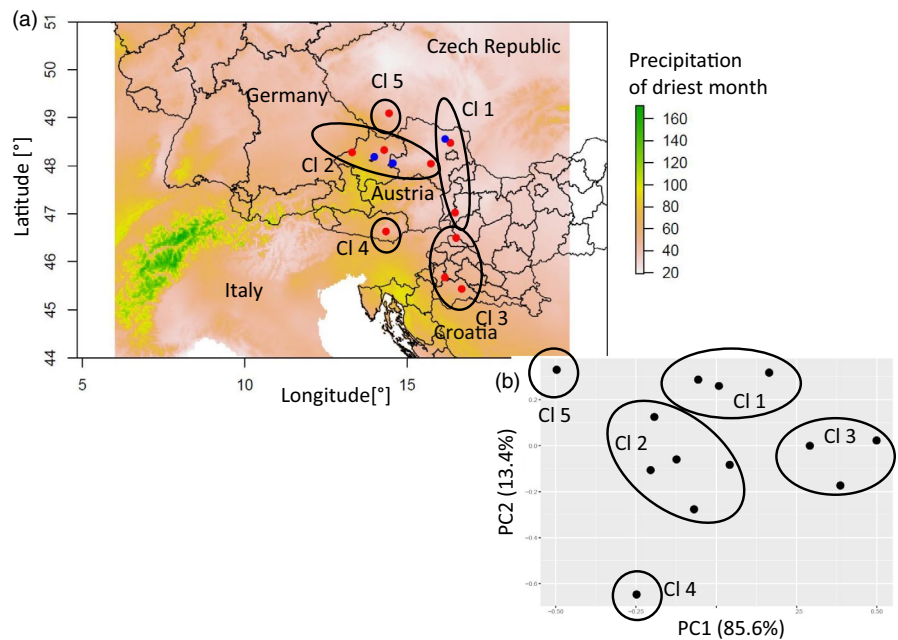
(a)

Czech Republic

Germany

Cl 5

Cl 1

Cl 2

Austria

Cl 4

Italy

Cl 3

Croatia

Latitude [°]

51
50
49
48
47
46
45
44

5
10
15

Longitude[°]

Precipitation of driest month

160
140
120
100
80
60
40
20

(b)

Cl 5

Cl 1

Cl 2

Cl 3

Cl 4

PC2 (13.4%)

0.2
0.0
-0.2
-0.4
-0.6

-0.50
-0.25
0.25
0.50

PC1 (85.6%)